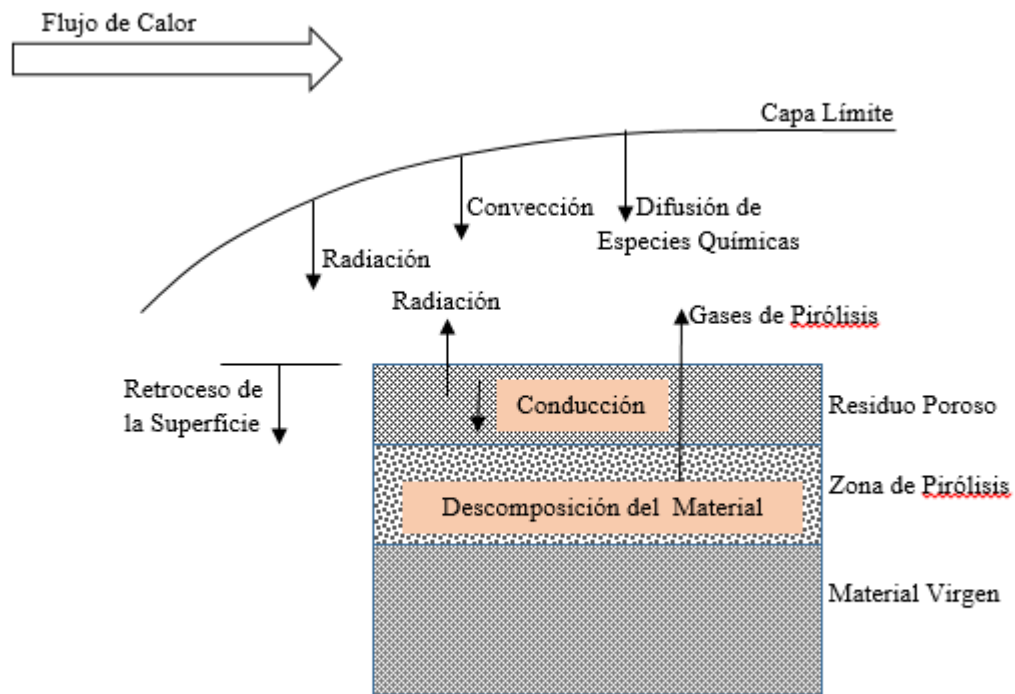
Flujo de Calor

Capa Límite

Convección

Difusión de Especies Químicas

Radiación

Radiación

Gases de Pirólisis

Retroceso de la Superficie

Conducción

Residuo Poroso

Zona de Pirólisis

Descomposición del Material

Material Virgen